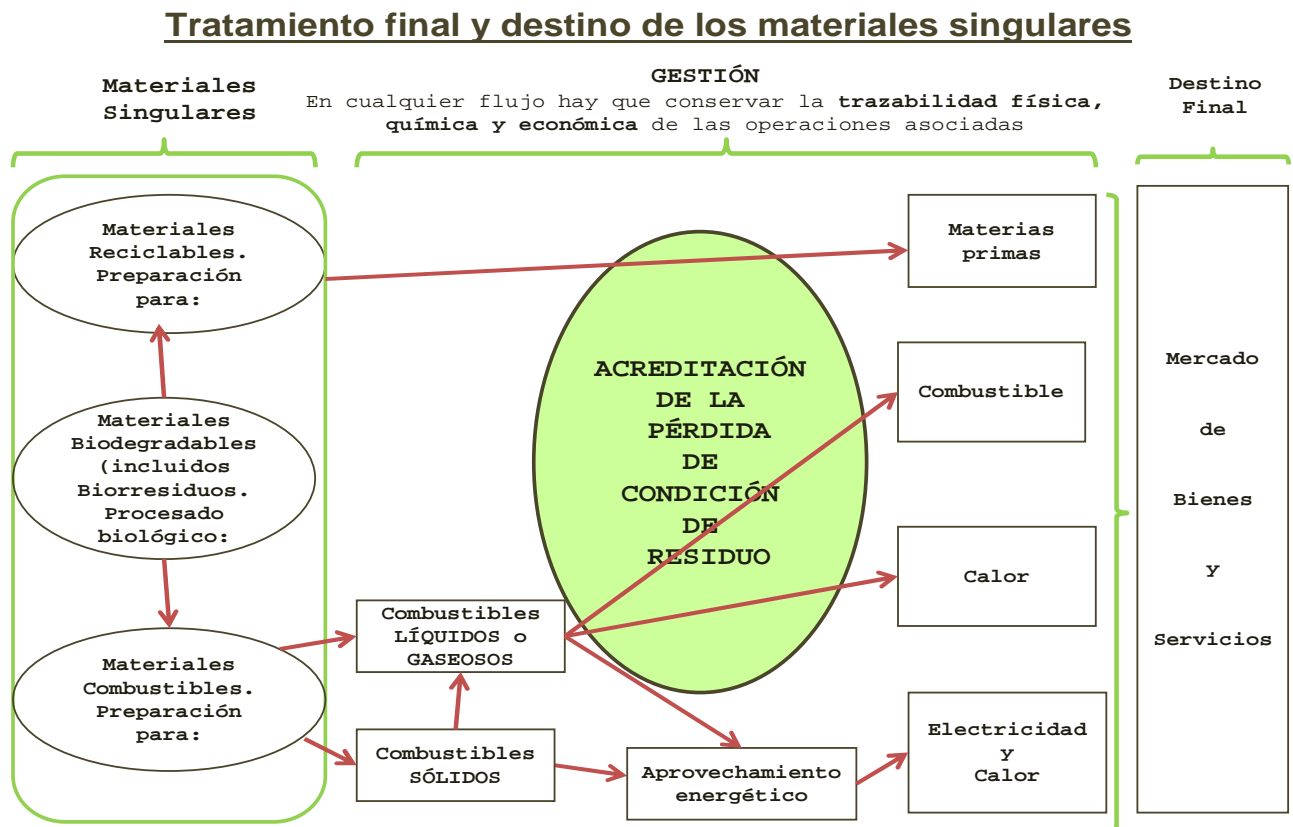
Tratamiento final y destino de los materiales singulares

Materiales Singulares

GESTIÓN
En cualquier flujo hay que conservar la trazabilidad física, química y económica de las operaciones asociadas

Destino Final

Materiales Reciclables. Preparación para:

Materiales Biodegradables (incluidos Biorresiduos. Procesado biológico:

Materiales Combustibles. Preparación para:

ACREDITACIÓN DE LA PÉRDIDA DE CONDICIÓN DE RESIDUO

Combustibles LÍQUIDOS o GASEOSOS

Combustibles SÓLIDOS

Aprovechamiento energético

Materias primas

Combustible

Calor

Electricidad y Calor

Mercado de Bienes y Servicios